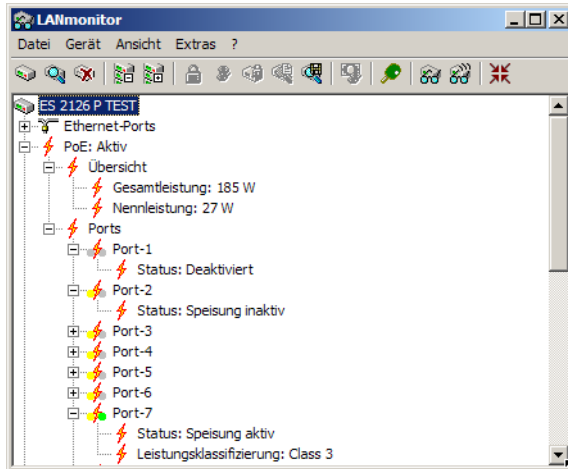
LANmonitor

Datei Gerät Ansicht Extras ?

ES 2126 P TEST
Ethernet-Ports
PoE: Aktiv
Übersicht
Gesamtleistung: 185 W
Nennleistung: 27 W
Ports
Port-1
Status: Deaktiviert
Port-2
Status: Speisung inaktiv
Port-3
Port-4
Port-5
Port-6
Port-7
Status: Speisung aktiv
Leistungsklassifizierung: Class 3